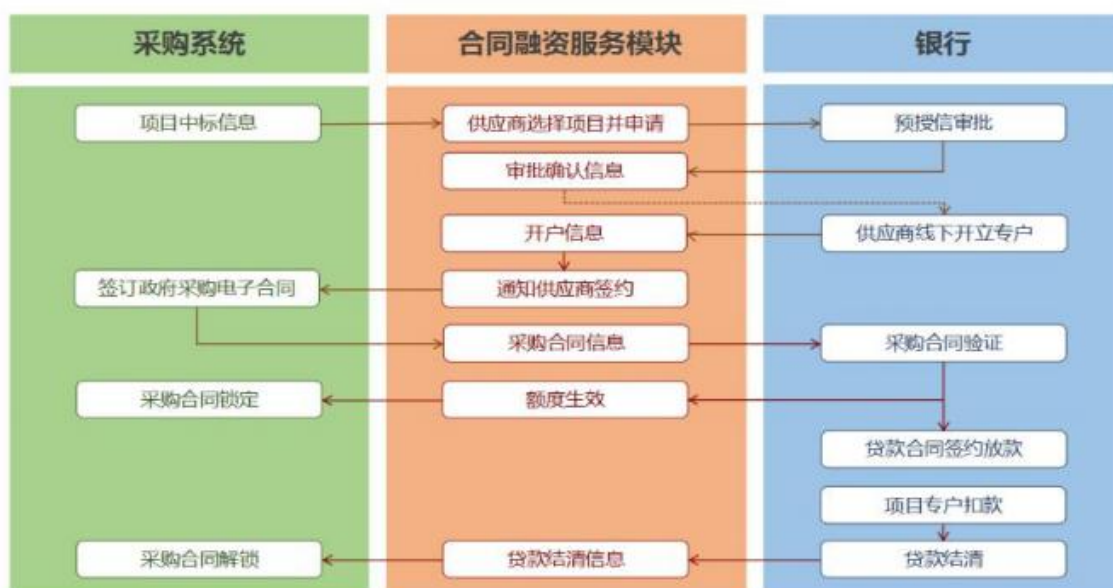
采购系统

合同融资服务模块

银行

项目中标信息

供应商选择项目并申请

预授信审批

审批确认信息

开户信息

供应商线下开立专户

签订政府采购电子合同

通知供应商签约

采购合同信息

采购合同验证

采购合同锁定

额度生效

贷款合同签约放款

项目专户扣款

采购合同解锁

贷款结清信息

贷款结清